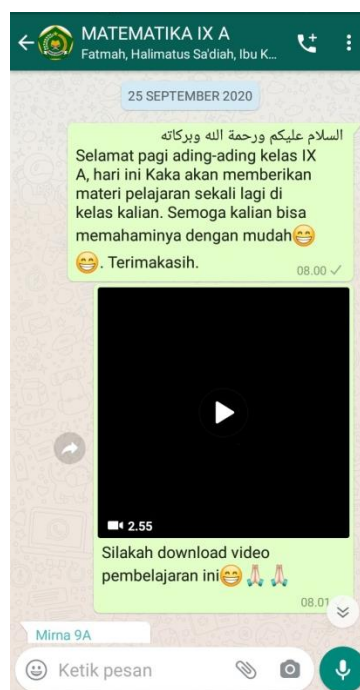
MATEMATIKA IX A
Fatmah, Halimatus Sa'diah, Ibu K...

25 SEPTEMBER 2020

السلام عليكم ورحمة الله وبركاته
Selamat pagi ading-ading kelas IX A, hari ini Kaka akan memberikan materi pelajaran sekali lagi di kelas kalian. Semoga kalian bisa memahaminya dengan mudah😁😁. Terimakasih.
08.00

2.55
Silakah download video pembelajaran ini😁🙏🙏
08.01

Mirna 9A

Ketik pesan